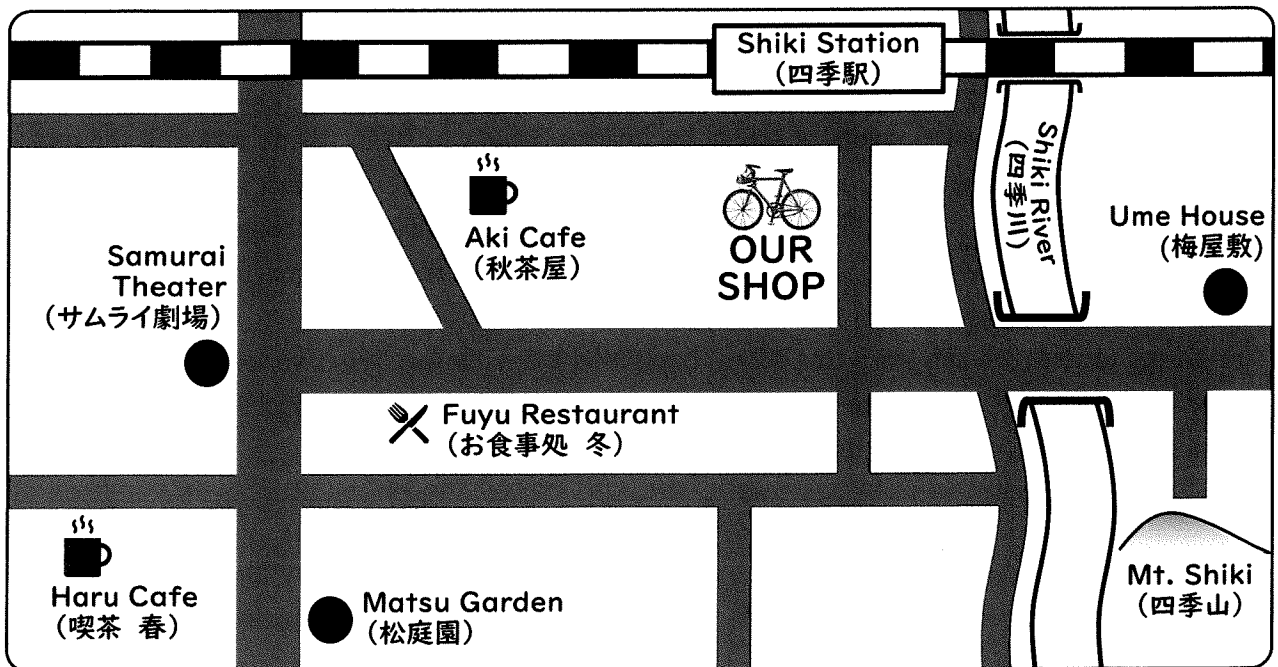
Shiki Station
(四季駅)

Shiki River
(四季川)

Aki Cafe
(秋茶屋)

OUR
SHOP

Ume House
(梅屋敷)

Samurai
Theater
(サムライ劇場)

Fuyu Restaurant
(お食事処 冬)

Haru Cafe
(喫茶 春)

Matsu Garden
(松庭園)

Mt. Shiki
(四季山)